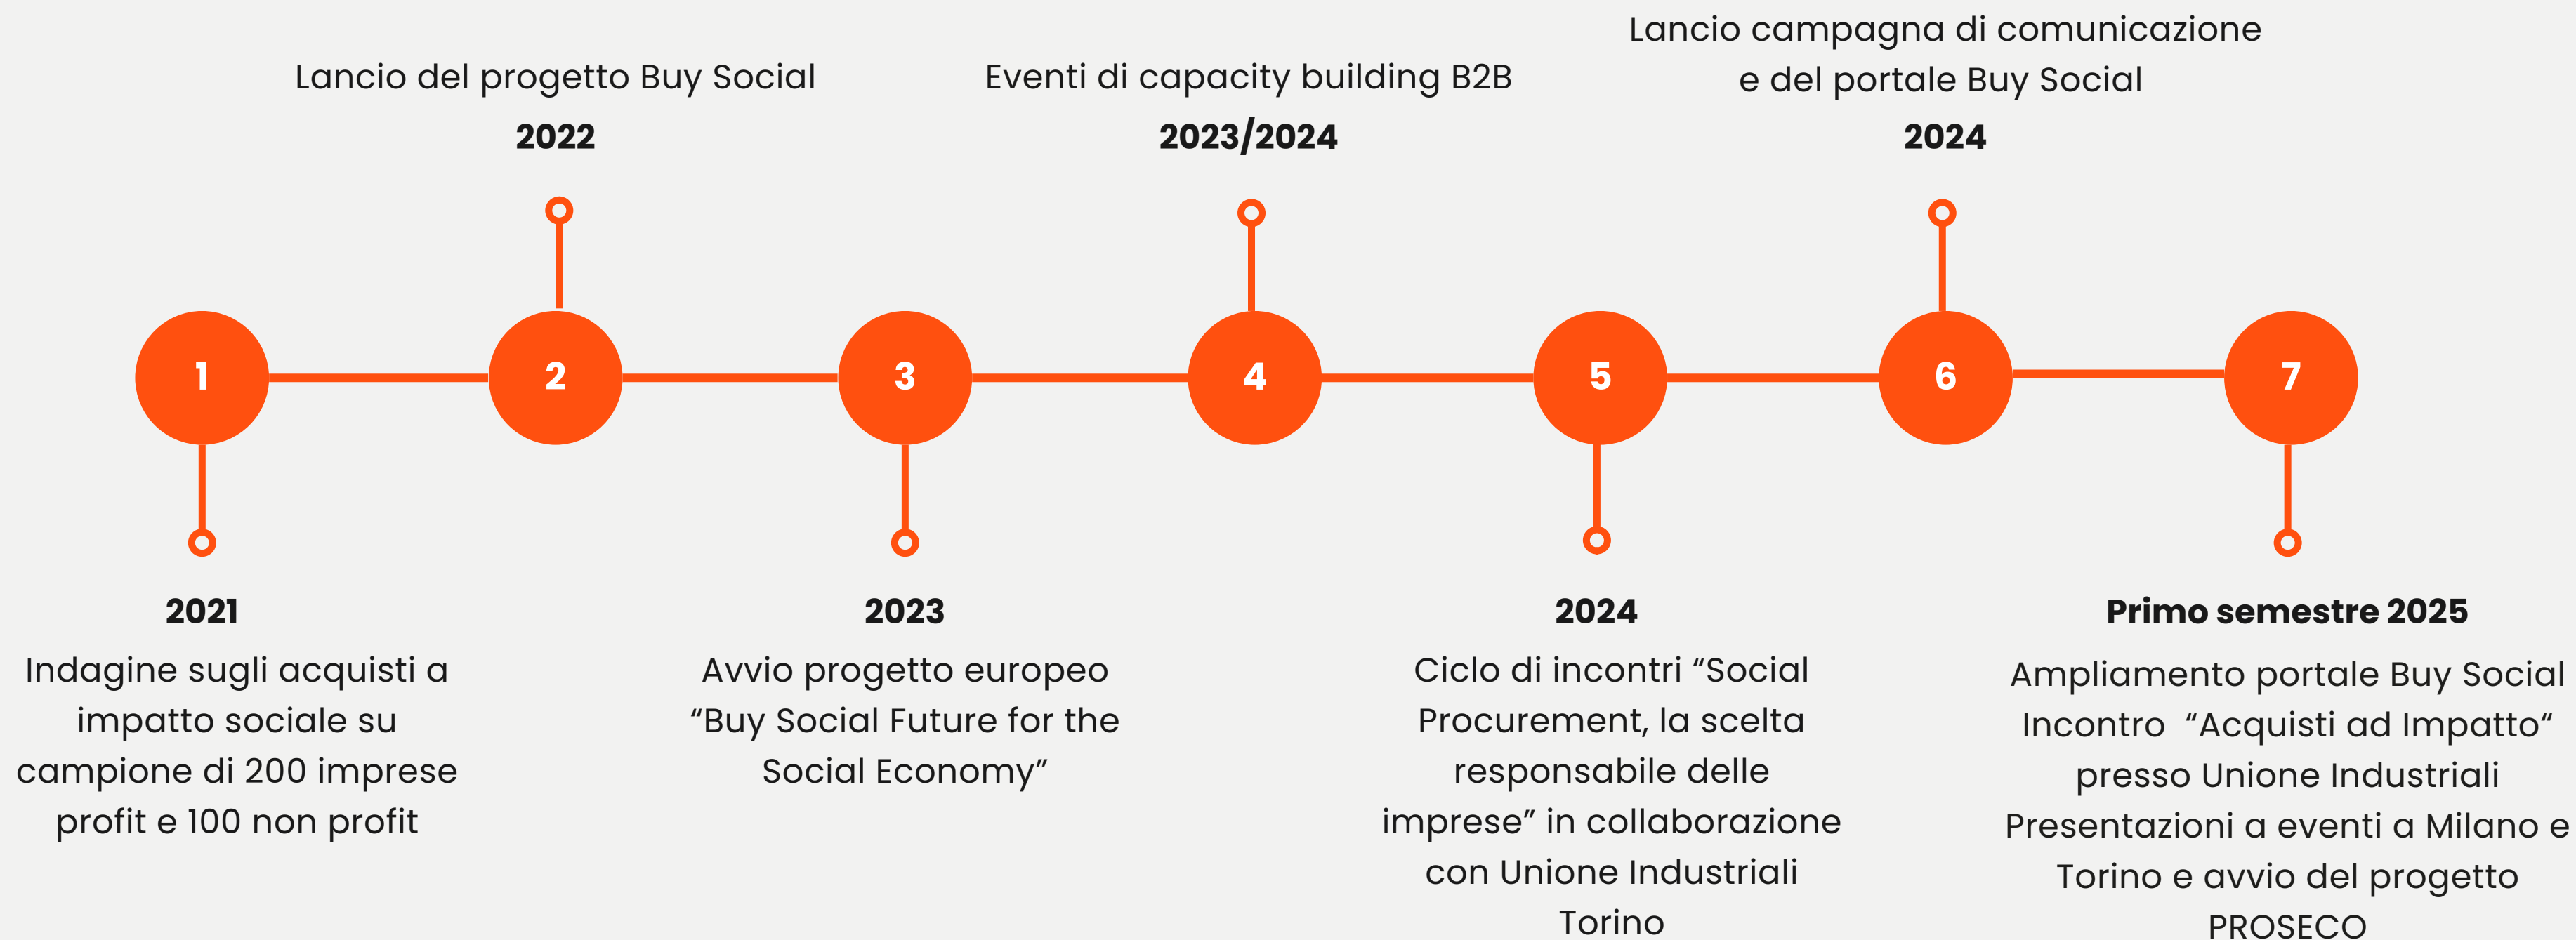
1

2021

Indagine sugli acquisti a impatto sociale su campione di 200 imprese profit e 100 non profit

Lancio del progetto Buy Social

2022

2

3

2023

Avvio progetto europeo “Buy Social Future for the Social Economy”

Eventi di capacity building B2B

2023/2024

4

5

2024

Ciclo di incontri “Social Procurement, la scelta responsabile delle imprese” in collaborazione con Unione Industriali Torino

Lancio campagna di comunicazione e del portale Buy Social

2024

6

7

Primo semestre 2025

Ampliamento portale Buy Social
Incontro “Acquisti ad Impatto” presso Unione Industriali
Presentazioni a eventi a Milano e Torino e avvio del progetto PROSECO